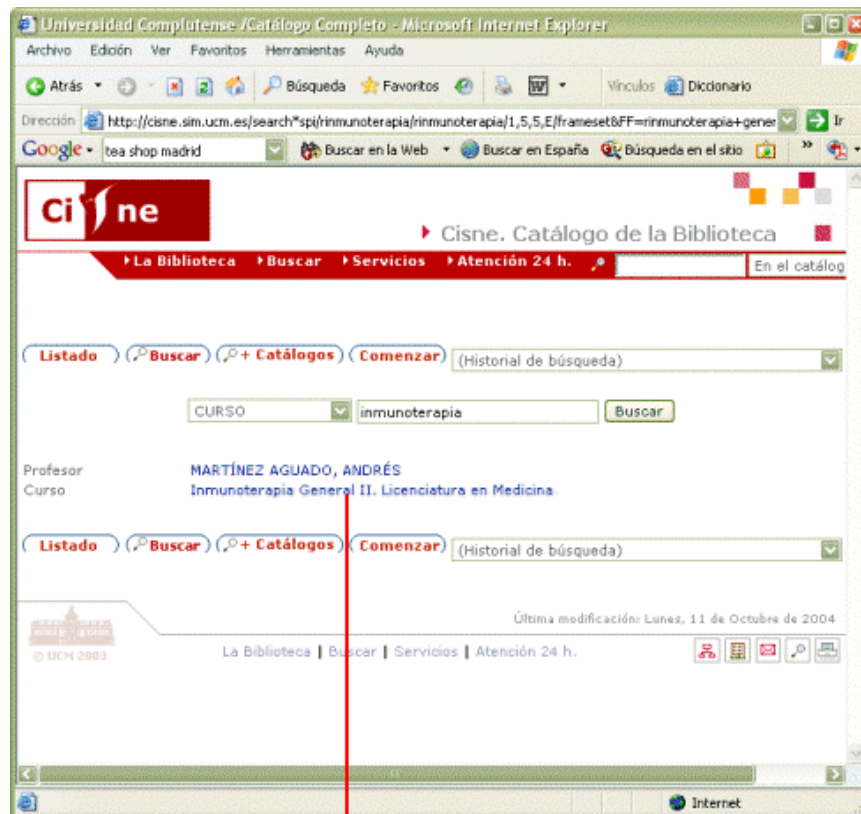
Universidad Complutense /Catálogo Completo - Microsoft Internet Explorer

Archivo Edición Ver Favoritos Herramientas Ayuda

Atrás Búsqueda Favoritos Vínculos Diccionario

Dirección http://cisne.sim.ucm.es/search*spi/rinmunoterapia/rinmunoterapia/1,5,5,E/frameset&FF=rinmunoterapia+gener Ir

Google tea shop madrid Buscar en la Web Buscar en España Búsqueda en el sitio

Ci ne

Cisne. Catálogo de la Biblioteca

La Biblioteca Buscar Servicios Atención 24 h. En el catálog

Listado Buscar + Catálogos Comenzar (Historial de búsqueda)

CURSO inmunoterapia Buscar

Profesor MARTÍNEZ AGUADO, ANDRÉS
Curso Inmunoterapia General II. Licenciatura en Medicina

Listado Buscar + Catálogos Comenzar (Historial de búsqueda)

Última modificación: Lunes, 11 de Octubre de 2004

© UCM 2003

La Biblioteca | Buscar | Servicios | Atención 24 h.

Internet